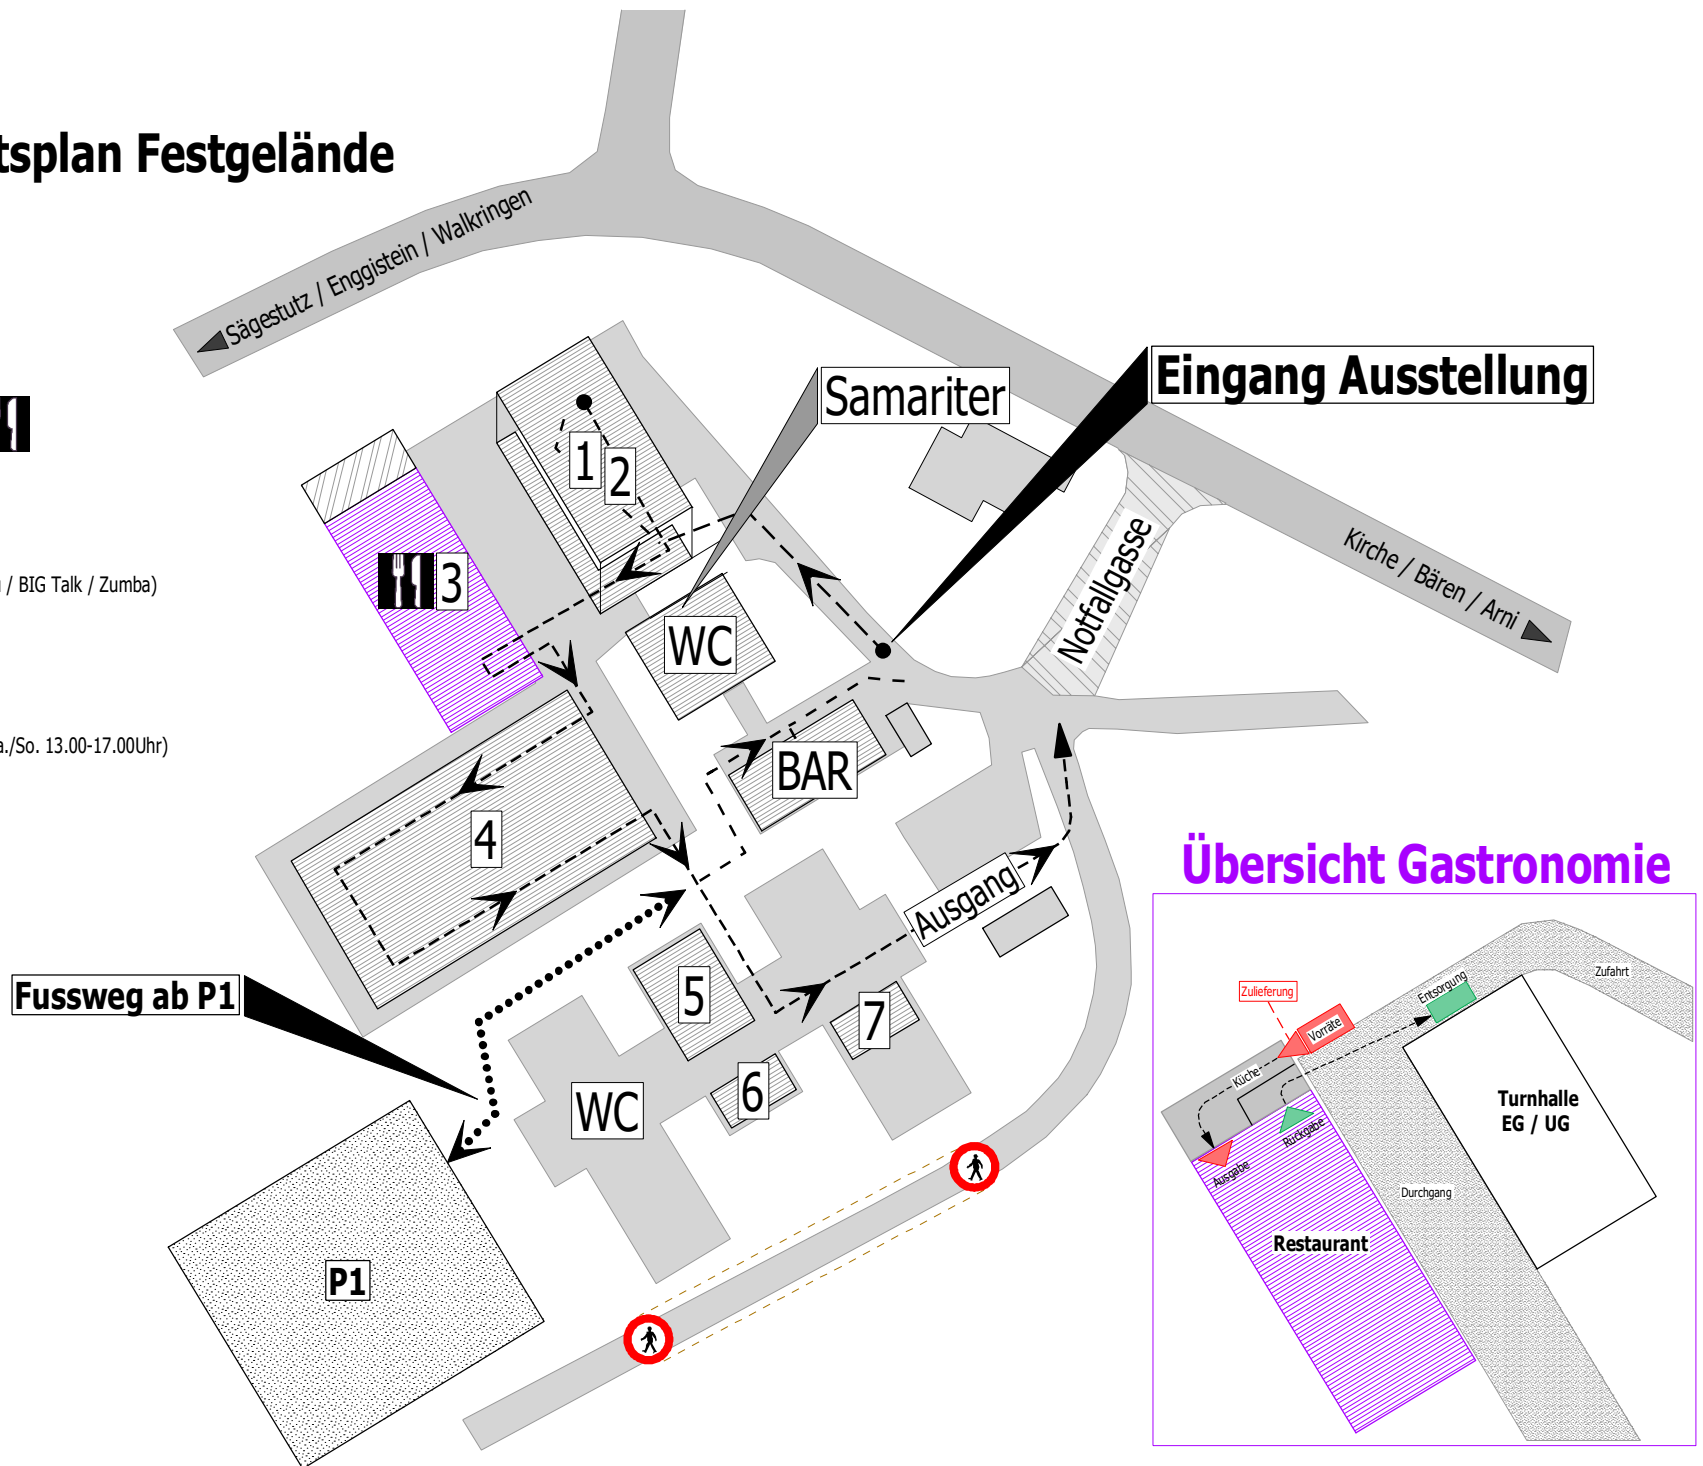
tsplan Festgelände

Sägestutz / Enggistein / Walkringen

Samariter

Eingang Ausstellung

/ BIG Talk / Zumba)

a./So. 13.00-17.00Uhr)

1
2
3
WC
Notfallgasse
Kirche / Bären / Arni
BAR
4
Ausgang
5
7
6
WC
Fussweg ab P1
P1

Übersicht Gastronomie

Zulieferung
Vorräte
Entsorgung
Zufahrt
Küche
Rückgabe
Ausgabe
Turnhalle EG / UG
Durchgang
Restaurant